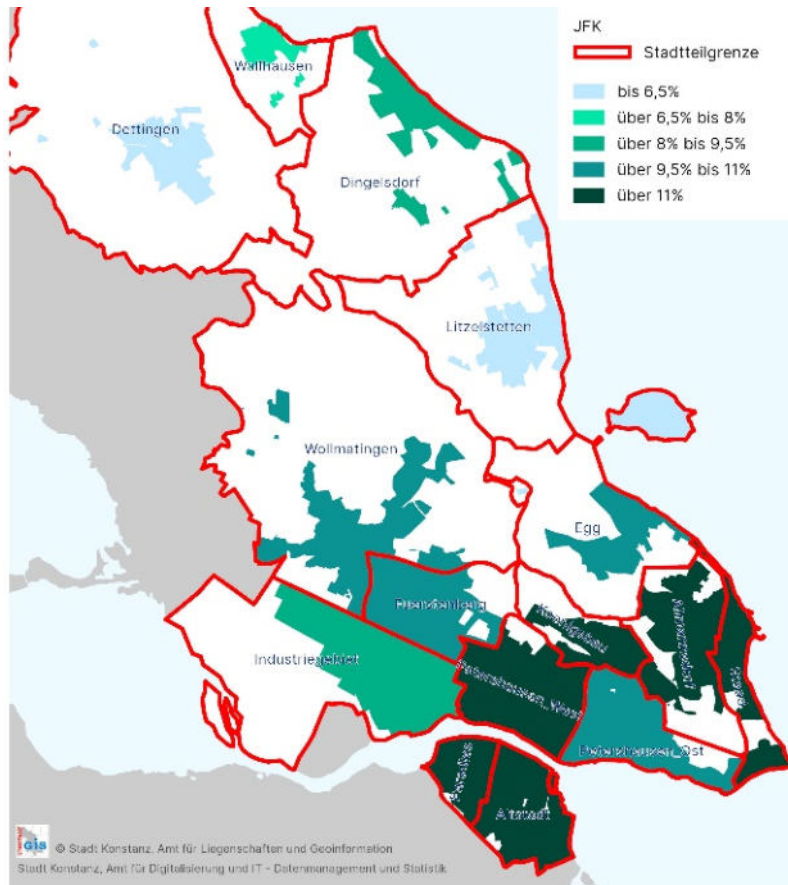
JFK
Stadtteilgrenze
bis 6,5%
über 6,5% bis 8%
über 8% bis 9,5%
über 9,5% bis 11%
über 11%

Wallhausen
Dettingen
Dingelsdorf
Litzelstetten
Wollmatingen
Egg
Fürstenberg
Königsbau
Industriegebiet
Petershausen_West
Petershausen_Ost
Paradies
Altstadt
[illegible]
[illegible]

GIS © Stadt Konstanz, Amt für Liegenschaften und Geoinformation
Stadt Konstanz, Amt für Digitalisierung und IT - Datenmanagement und Statistik